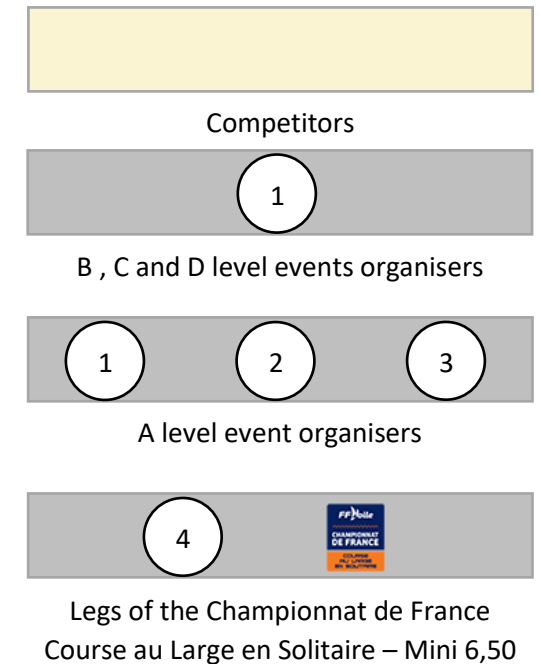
Competitors

1

B , C and D level events organisers

1

2

3

A level event organisers

4

FFVoile CHAMPIONNAT DE FRANCE COURSE AU LARGE EN SOLITAIRE

Legs of the Championnat de France Course au Large en Solitaire – Mini 6,50